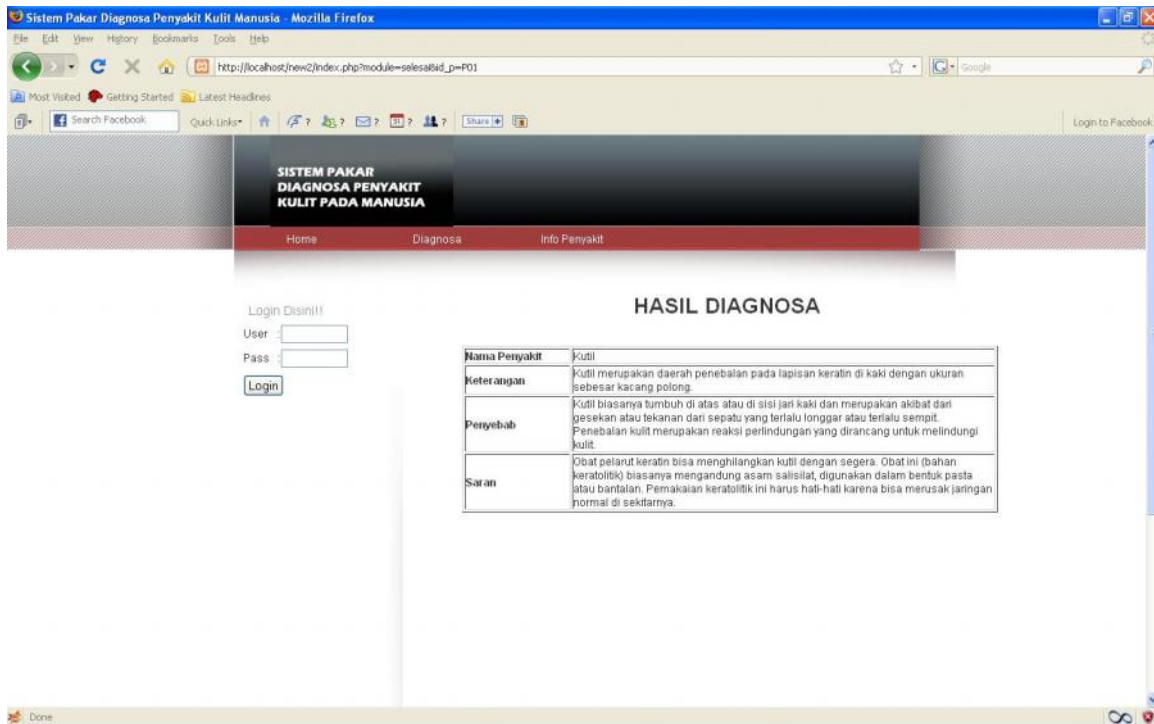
Sistem Pakar Diagnosa Penyakit Kulit Manusia - Mozilla Firefox

File Edit View History Bookmarks Tools Help

http://localhost/new2/index.php?module=selesai&id_p=P01

Google

Most Visited Getting Started Latest Headlines

Search Facebook Quick Links ? ? ? ? ? Share

Login to Facebook

SISTEM PAKAR
DIAGNOSA PENYAKIT
KULIT PADA MANUSIA

Home Diagnosa Info Penyakit

Login Disini!!

User :

Pass :

Login

HASIL DIAGNOSA

| Nama Penyakit | Kutil |
|---|---|
| Keterangan | Kutil merupakan daerah penebalan pada lapisan keratin di kaki dengan ukuran sebesar kacang polong. |
| Penyebab | Kutil biasanya tumbuh di atas atau di sisi jari kaki dan merupakan akibat dari gesekan atau tekanan dari sepatu yang terlalu longgar atau terlalu sempit. Penebalan kulit merupakan reaksi perlindungan yang dirancang untuk melindungi kulit. |
| Saran | Obat pelarut keratin bisa menghilangkan kutil dengan segera. Obat ini (bahan keratolitik) biasanya mengandung asam salisilat, digunakan dalam bentuk pasta atau bantalan. Pemakaian keratolitik ini harus hati-hati karena bisa merusak jaringan normal di sekitarnya. |

Done